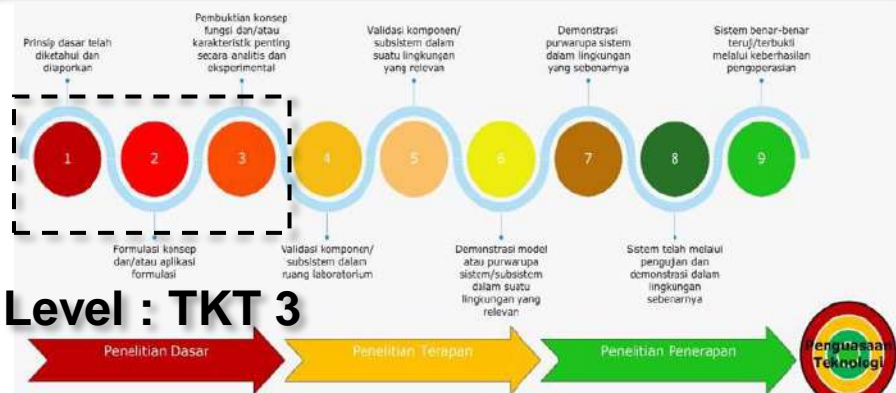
Prinsip dasar telah diketahui dan dilaporkan

Pembuktian konsep fungsi dan/atau karakteristik penting secara analitis dan eksperimental

Validasi komponen/subsistem dalam suatu lingkungan yang relevan

Demonstrasi purwarupa sistem dalam lingkungan yang sebenarnya

Sistem benar-benar teruji/terbukti melalui keberhasilan pengoperasian

1

2

3

4

5

6

7

8

9

Formulasi konsep dan/atau aplikasi formulasi

Validasi komponen/subsistem dalam ruang laboratorium

Demonstrasi model atau purwarupa sistem/subsistem dalam suatu lingkungan yang relevan

Sistem telah melalui pengujian dan demonstrasi dalam lingkungan sebenarnya

Level : TKT 3

Penelitian Dasar

Penelitian Terapan

Penelitian Penerapan

Penguasaan Teknologi